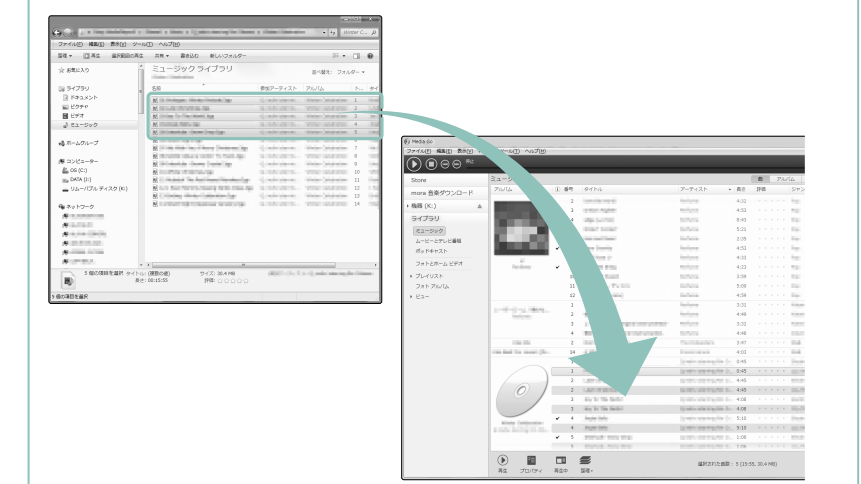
ファイル(F) 編集(E) 表示(V) ツール(T) ヘルプ(H)

整理 ▾ 再生 選択項目の再生 共有 ▾ 書き込む 新しいフォルダー

☆ お気に入り

ライブラリ
ドキュメント
ピクチャ
ビデオ
ミュージック

ホームグループ

コンピューター
OS (C:)
DATA (D:)
リムーバブル ディスク (K:)

ネットワーク

ミュージック ライブラリ

並べ替え: フォルダー ▾

名前 参加アーティスト アルバム

5 個の項目を選択 サイズ: 30.4 MB
長さ: 00:15:55 評価: ☆☆☆☆☆

5 個の項目を選択

Media Go
ファイル(F) 編集(E) 表示(V) ツール(T) ヘルプ(H)

Store
mora 音楽ダウンロード
機器 (K:)
ライブラリ
ミュージック
ムービーとテレビ番組
ポッドキャスト
フォトとホーム ビデオ
プレイリスト
フォト アルバム
ビュー

ミュージ
アルバム 番号 タイトル アーティスト 長さ 評価 ジャン

アルバム

再生 プロパティ 再生中 語報

選択された曲数：5 (15:55, 30.4 MB)